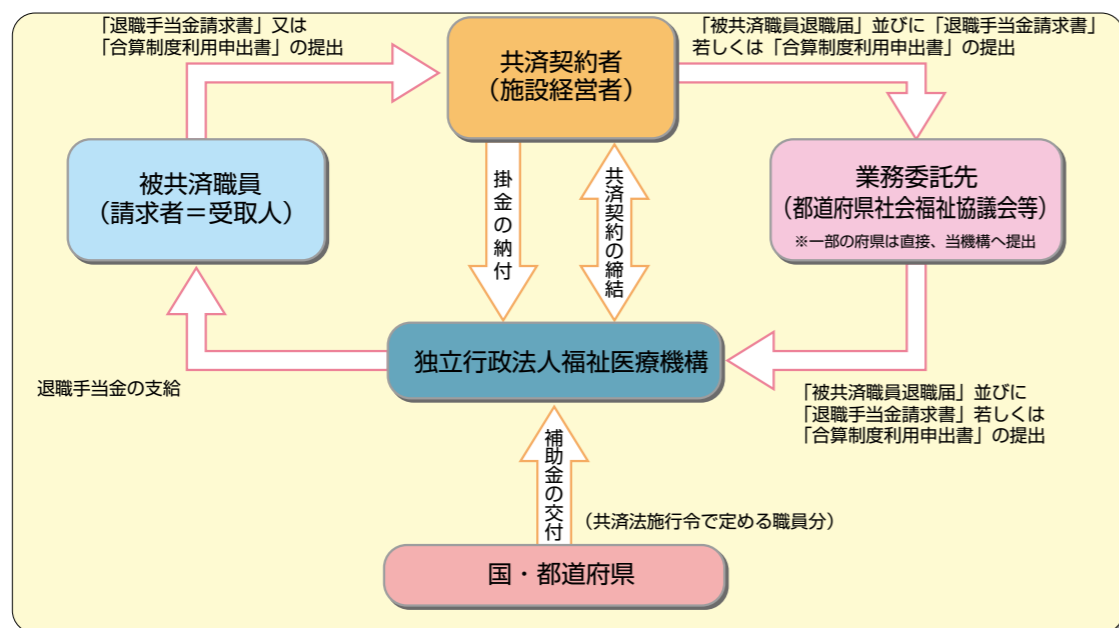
「退職手当金請求書」又は
「合算制度利用申出書」の提出

共済契約者
（施設経営者）

「被共済職員退職届」並びに「退職手当金請求書」
若しくは「合算制度利用申出書」の提出

被共済職員
（請求者＝受取人）

掛金の納付

共済契約の締結

業務委託先
（都道府県社会福祉協議会等）
※一部の府県は直接、当機構へ提出

独立行政法人福祉医療機構

退職手当金の支給

「被共済職員退職届」並びに
「退職手当金請求書」若しくは
「合算制度利用申出書」の提出

補助金の交付

（共済法施行令で定める職員分）

国・都道府県